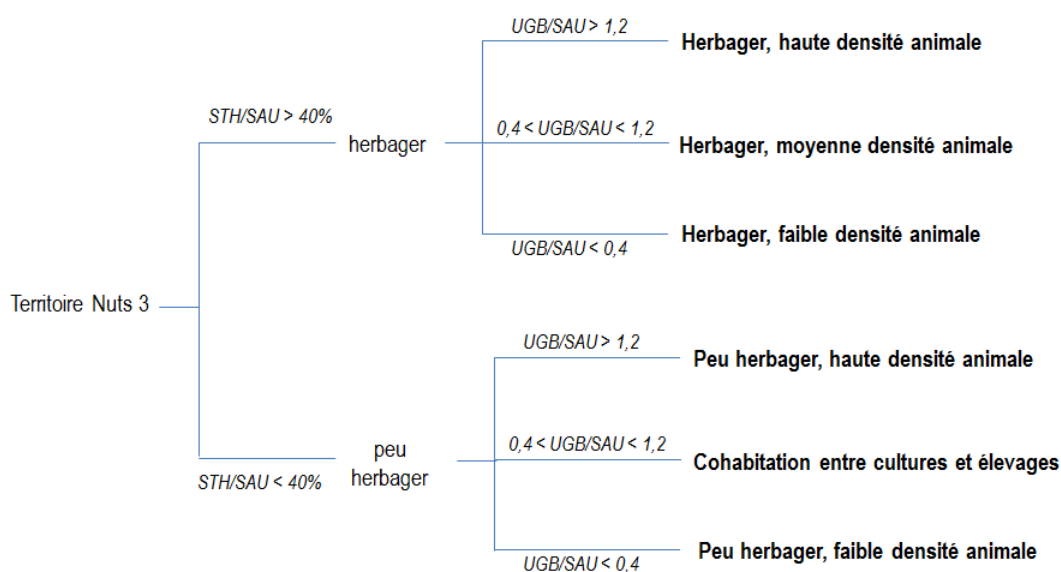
Territoire Nuts 3

STH/SAU > 40%

herbager

UGB/SAU > 1,2

Herbager, haute densité animale

0,4 < UGB/SAU < 1,2

Herbager, moyenne densité animale

UGB/SAU < 0,4

Herbager, faible densité animale

STH/SAU < 40%

peu herbager

UGB/SAU > 1,2

Peu herbager, haute densité animale

0,4 < UGB/SAU < 1,2

Cohabitation entre cultures et élevages

UGB/SAU < 0,4

Peu herbager, faible densité animale